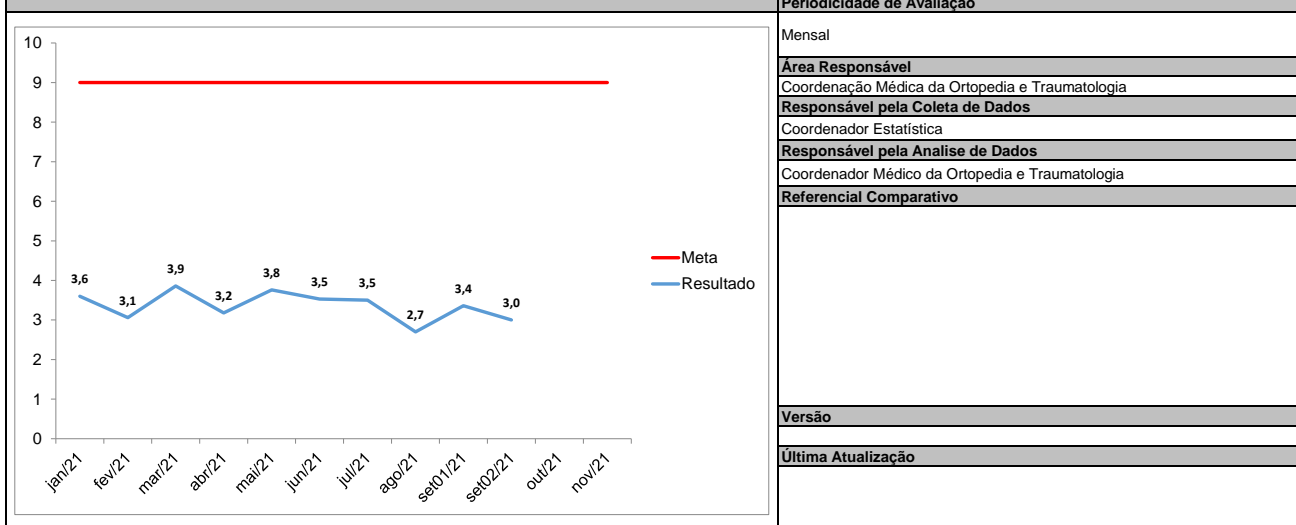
Periodicidade de Avaliação

10
9
8
7
6
5
4
3
2
1
0

3,6
3,1
3,9
3,2
3,8
3,5
3,5
2,7
3,4
3,0

jan/21
fev/21
mar/21
abr/21
mai/21
jun/21
jul/21
ago/21
set01/21
set02/21
out/21
nov/21

Meta
Resultado

Mensal

Área Responsável
Coordenação Médica da Ortopedia e Traumatologia
Responsável pela Coleta de Dados
Coordenador Estatística
Responsável pela Analise de Dados
Coordenador Médico da Ortopedia e Traumatologia
Referencial Comparativo

Versão

Última Atualização